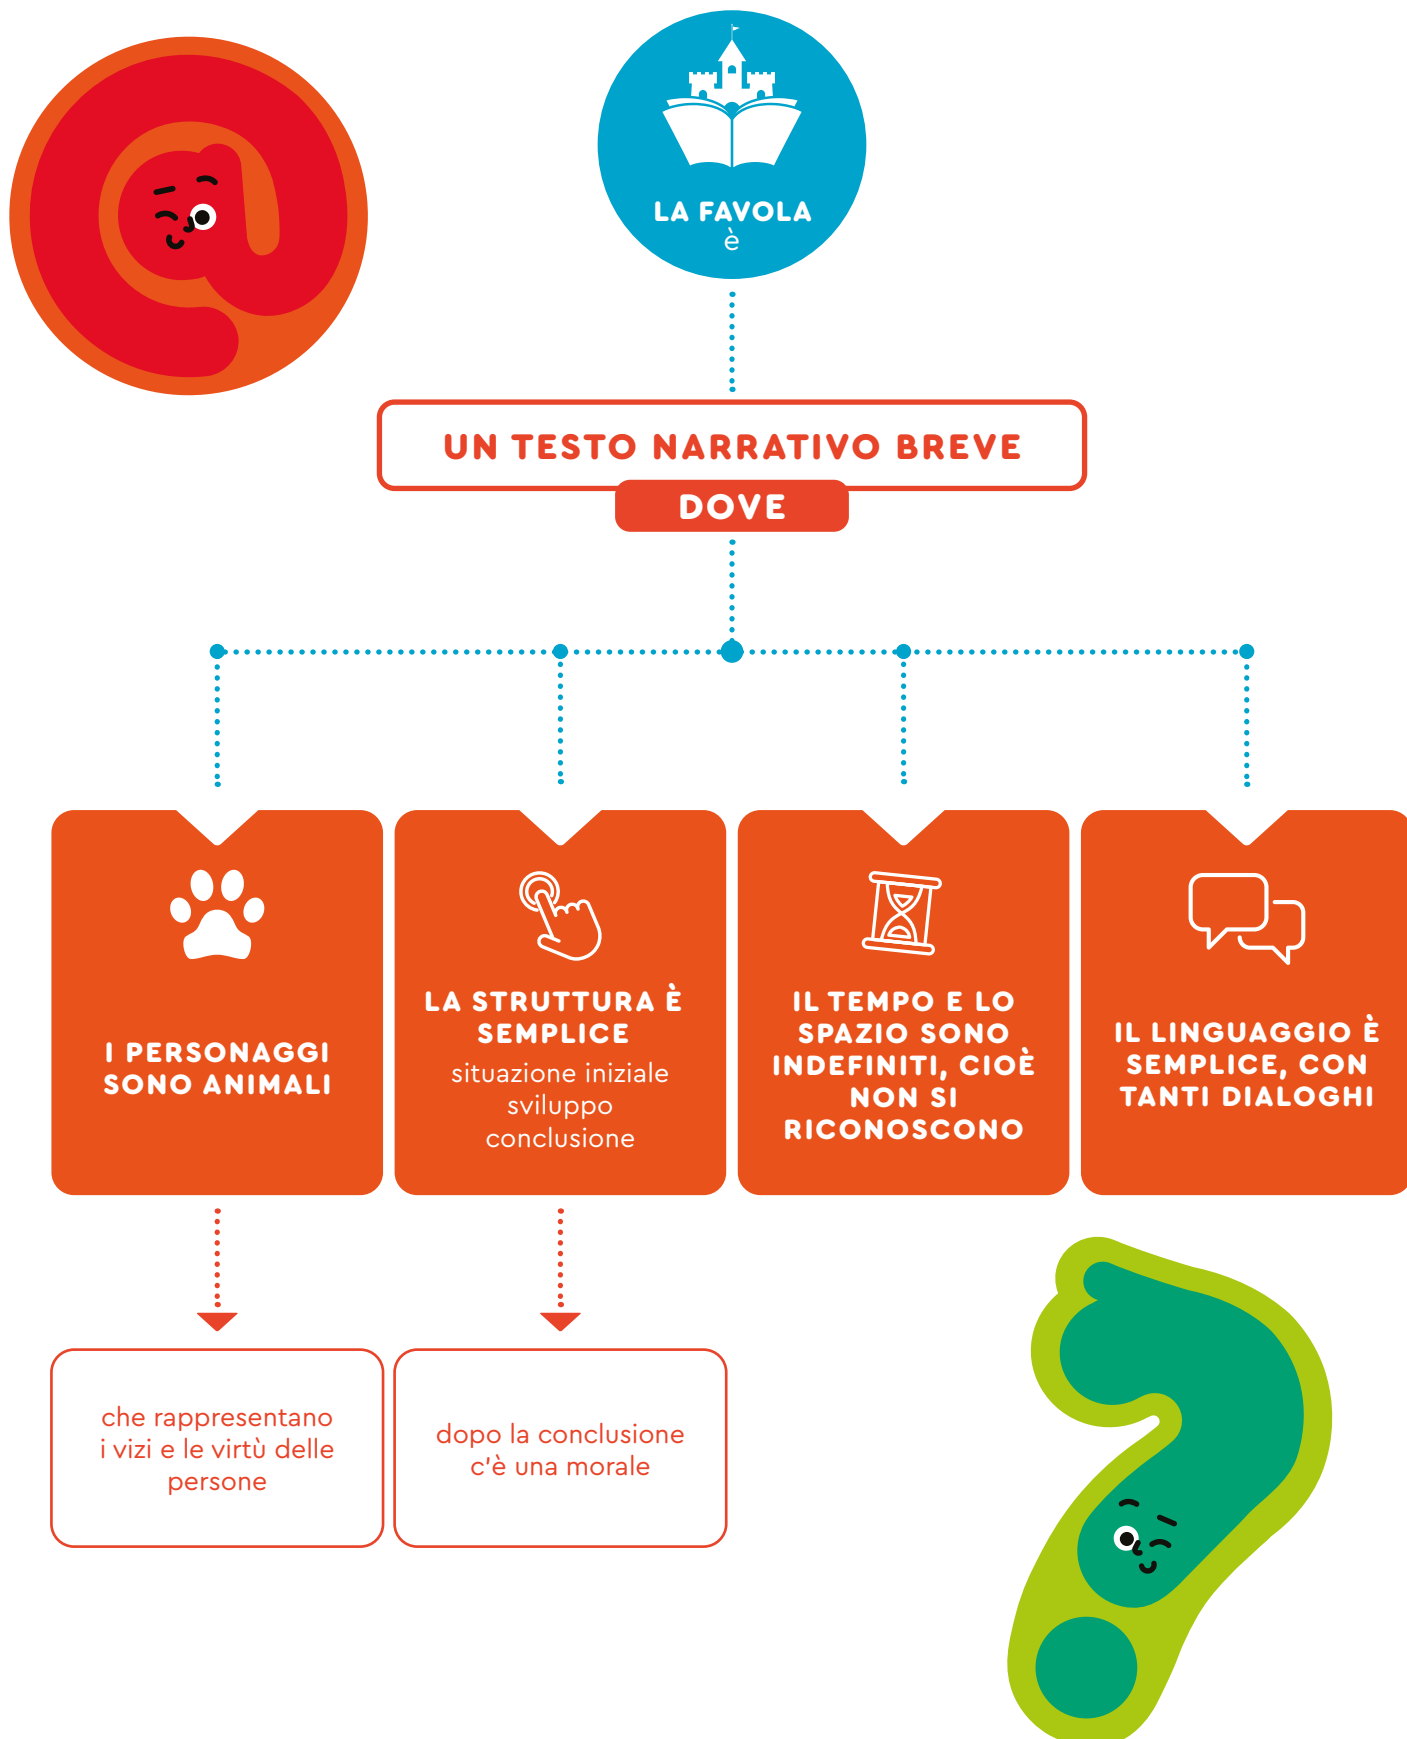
LA FAVOLA
è

UN TESTO NARRATIVO BREVE
DOVE

I PERSONAGGI SONO ANIMALI

LA STRUTTURA È SEMPLICE
situazione iniziale
sviluppo
conclusione

IL TEMPO E LO SPAZIO SONO INDEFINITI, CIOÈ NON SI RICONOSCONO

IL LINGUAGGIO È SEMPLICE, CON TANTI DIALOGHI

che rappresentano i vizi e le virtù delle persone

dopo la conclusione c'è una morale